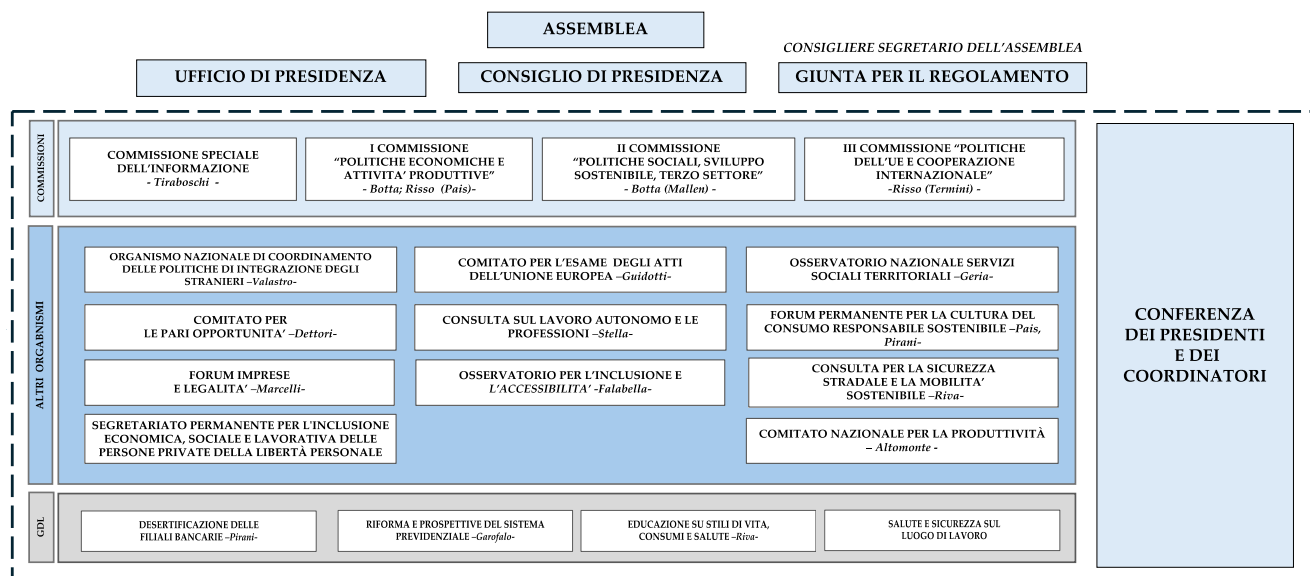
ASSEMBLEA

CONSIGLIERE SEGRETARIO DELL'ASSEMBLEA

UFFICIO DI PRESIDENZA

CONSIGLIO DI PRESIDENZA

GIUNTA PER IL REGOLAMENTO

COMMISSIONI

COMMISSIONE SPECIALE DELL'INFORMAZIONE - Tiraboschi -

I COMMISSIONE "POLITICHE ECONOMICHE E ATTIVITA' PRODUTTIVE" - Botta; Risso (Pais)-

II COMMISSIONE "POLITICHE SOCIALI, SVILUPPO SOSTENIBILE, TERZO SETTORE" - Botta (Mallen) -

III COMMISSIONE "POLITICHE DELL'UE E COOPERAZIONE INTERNAZIONALE" -Risso (Termini) -

ALTRI ORGANISMI

ORGANISMO NAZIONALE DI COORDINAMENTO DELLE POLITICHE DI INTEGRAZIONE DEGLI STRANIERI –Valastro-

COMITATO PER L'ESAME DEGLI ATTI DELL'UNIONE EUROPEA –Guidotti-

OSSERVATORIO NAZIONALE SERVIZI SOCIALI TERRITORIALI –Geria-

COMITATO PER LE PARI OPPORTUNITA' –Dettori-

CONSULTA SUL LAVORO AUTONOMO E LE PROFESSIONI –Stella-

FORUM PERMANENTE PER LA CULTURA DEL CONSUMO RESPONSABILE SOSTENIBILE –Pais, Pirani-

FORUM IMPRESE E LEGALITA' –Marcelli-

OSSERVATORIO PER L'INCLUSIONE E L'ACCESSIBILITA' –Falabella-

CONSULTA PER LA SICUREZZA STRADALE E LA MOBILITA' SOSTENIBILE –Riva-

SEGRETARIATO PERMANENTE PER L'INCLUSIONE ECONOMICA, SOCIALE E LAVORATIVA DELLE PERSONE PRIVATE DELLA LIBERTÀ PERSONALE

COMITATO NAZIONALE PER LA PRODUTTIVITÀ – Altomonte -

GDL

DESERTIFICAZIONE DELLE FILIALI BANCARIE –Pirani-

RIFORMA E PROSPETTIVE DEL SISTEMA PREVIDENZIALE –Garofalo-

EDUCAZIONE SU STILI DI VITA, CONSUMI E SALUTE –Riva-

SALUTE E SICUREZZA SUL LUOGO DI LAVORO

CONFERENZA DEI PRESIDENTI E DEI COORDINATORI